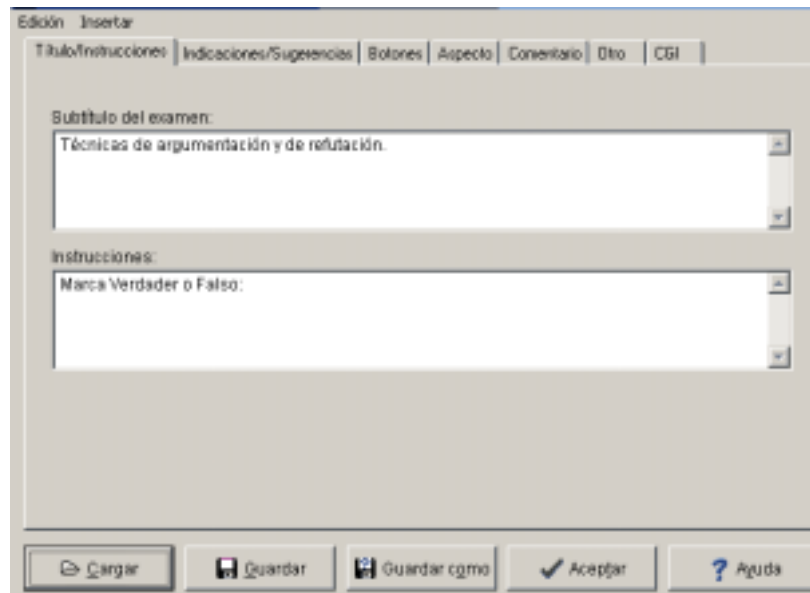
Edición Insertar

Título/Instrucciones | Indicaciones/Sugerencias | Botones | Aspecto | Comentario | Otro | CGI

Subtítulo del examen:

Técnicas de argumentación y de refutación.

Instrucciones:

Marca Verdader o Falso:

Cargar | Guardar | Guardar como | Aceptar | Ayuda